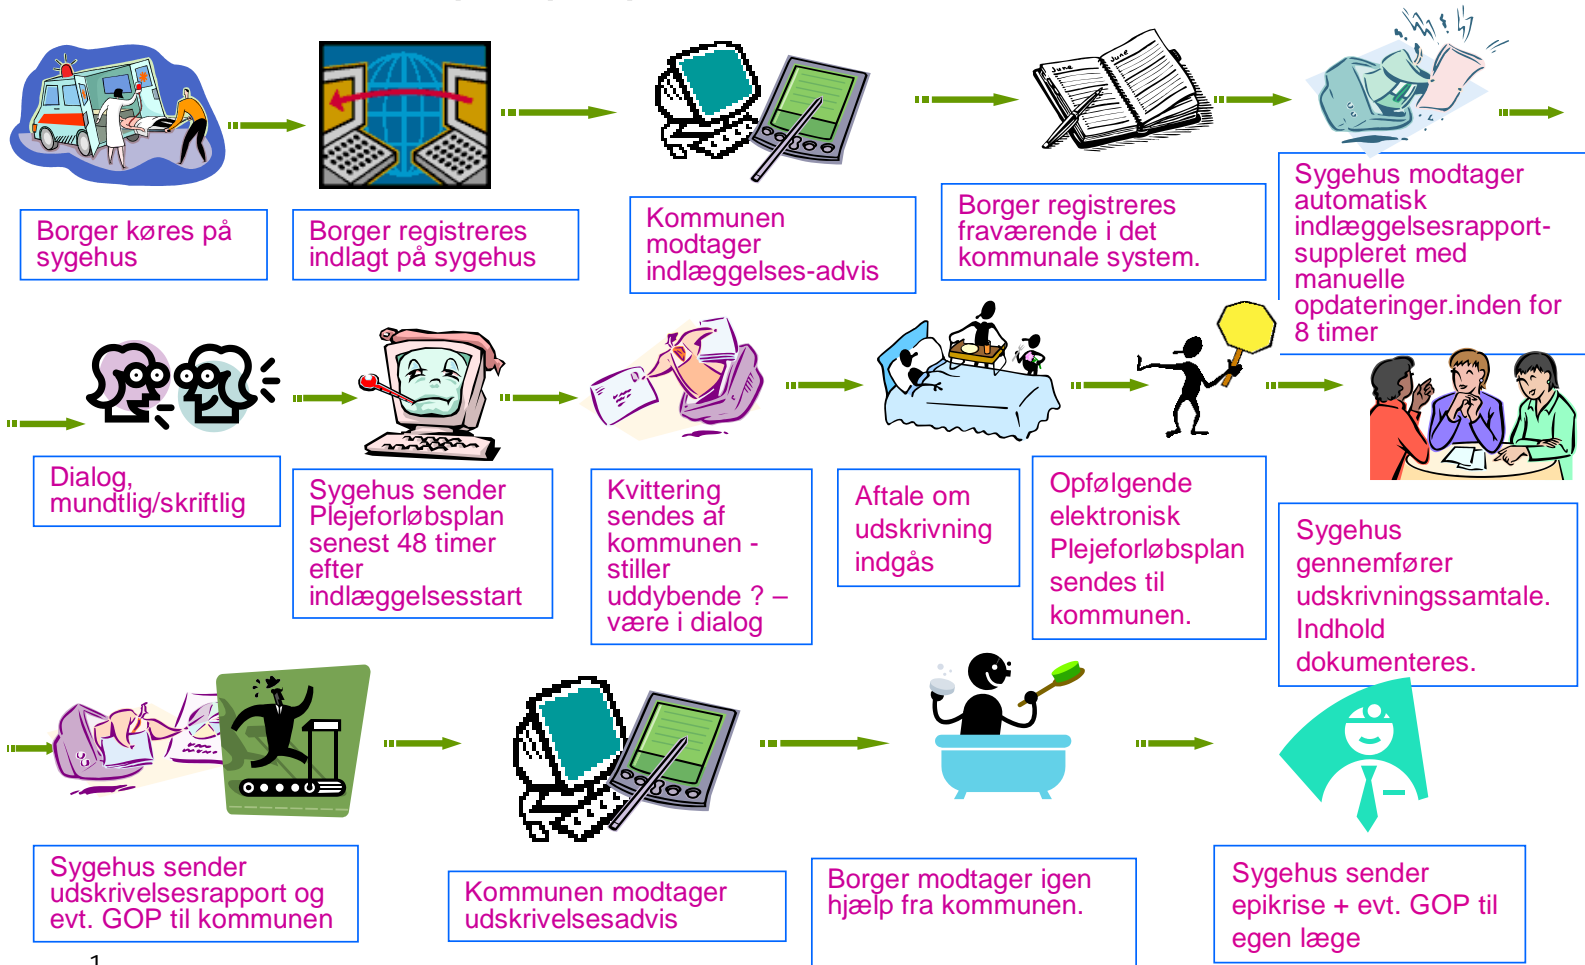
Borger køres på sygehus

Borger registreres indlagt på sygehus

Kommunen modtager indlæggelses-advis

Borger registreres fraværende i det kommunale system.

Sygehus modtager automatisk indlæggelsesrapport- suppleret med manuelle opdateringer.inden for 8 timer

Dialog, mundtlig/skriftlig

Sygehus sender Plejeforløbsplan senest 48 timer efter indlæggelsesstart

Kvittering sendes af kommunen - stiller uddybende ? – være i dialog

Aftale om udskrivning indgås

Opfølgende elektronisk Plejeforløbsplan sendes til kommunen.

Sygehus gennemfører udskrivningssamtale. Indhold dokumenteres.

Sygehus sender udskrivelsesrapport og evt. GOP til kommunen

Kommunen modtager udskrivelsesadvis

Borger modtager igen hjælp fra kommunen.

Sygehus sender epikrise + evt. GOP til egen læge

1